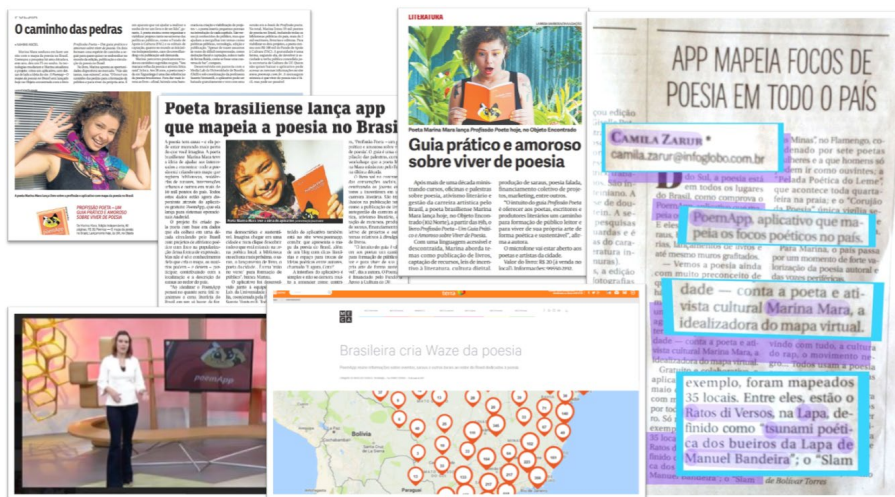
O caminho das pedras

PROFISSÃO POETA – UM GUIA PRÁTICO E AMOROSO SOBRE VIVER DE POESIA

Poeta brasiliense lança app que mapeia a poesia no Brasil

LITERATURA

Poeta Marina Mara lança Profissão Poeta hoje, no Objeto Encontrado

Guia prático e amoroso sobre viver de poesia

APP MAPEIA FOCOS DE POESIA EM TODO O PAÍS

Camila Zarur*
camila.zarur@infoglobo.com.br

PoemApp, aplicativo que mapeia os focos poéticos no país.

dade — conta a poeta e ativista cultural Marina Mara, a idealizadora do mapa virtual.

exemplo, foram mapeados 35 locais. Entre eles, estão o Ratos di Versos, na Lapa, definido como "tsunami poética dos bueiros da Lapa de Manuel Bandeira"; o "Slam

PoemApp

Brasileira cria Waze da poesia

Bolivia

Paraguai